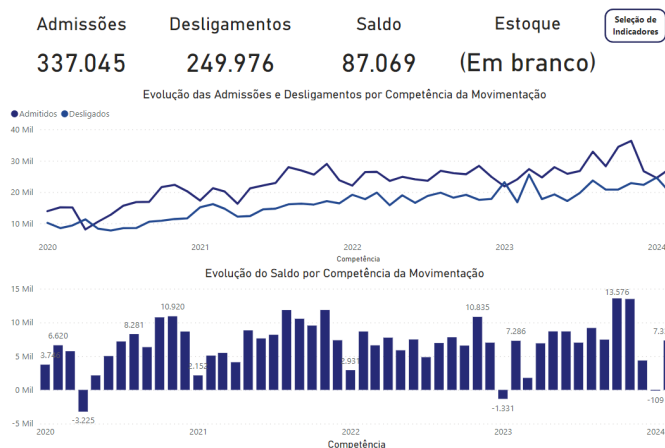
Admissões
337.045

Desligamentos
249.976

Saldo
87.069

Estoque
(Em branco)

Seleção de Indicadores

Evolução das Admissões e Desligamentos por Competência da Movimentação

● Admitidos ● Desligados

40 Mil
30 Mil
20 Mil
10 Mil

2020
2021
2022
2023
2024
Competência

Evolução do Saldo por Competência da Movimentação

15 Mil
10 Mil
5 Mil
0 Mil
-5 Mil

3.74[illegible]
6.620
-3.225
8.281
10.920
2.152
2.931
10.835
7.286
-1.331
13.576
7.3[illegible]
-109

2020
2021
2022
2023
2024
Competência